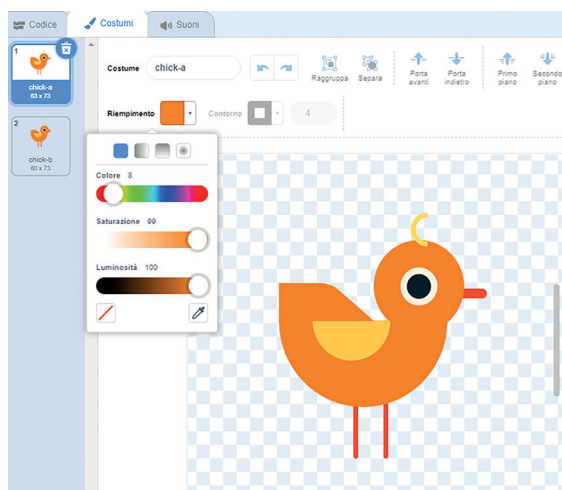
Codice
Costumi
Suoni

1
chick-a
63 x 73

2
chick-b
60 x 73

Costume chick-a

Raggruppa
Separa
Porta avanti
Porta indietro
Primo piano
Secondo piano

Riempimento
Contorno
4

Colore 8
Saturazione 99
Luminosità 100